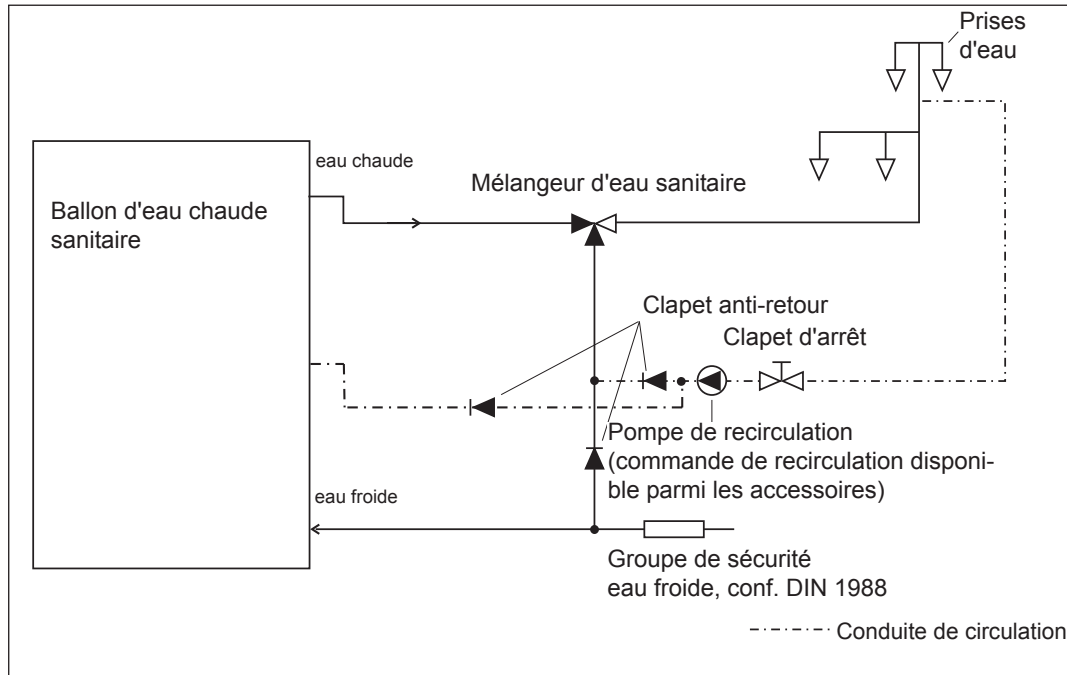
Prises d'eau

eau chaude

Mélangeur d'eau sanitaire

Ballon d'eau chaude sanitaire

Clapet anti-retour

Clapet d'arrêt

Pompe de recirculation (commande de recirculation disponible parmi les accessoires)

eau froide

Groupe de sécurité eau froide, conf. DIN 1988

Conduite de circulation